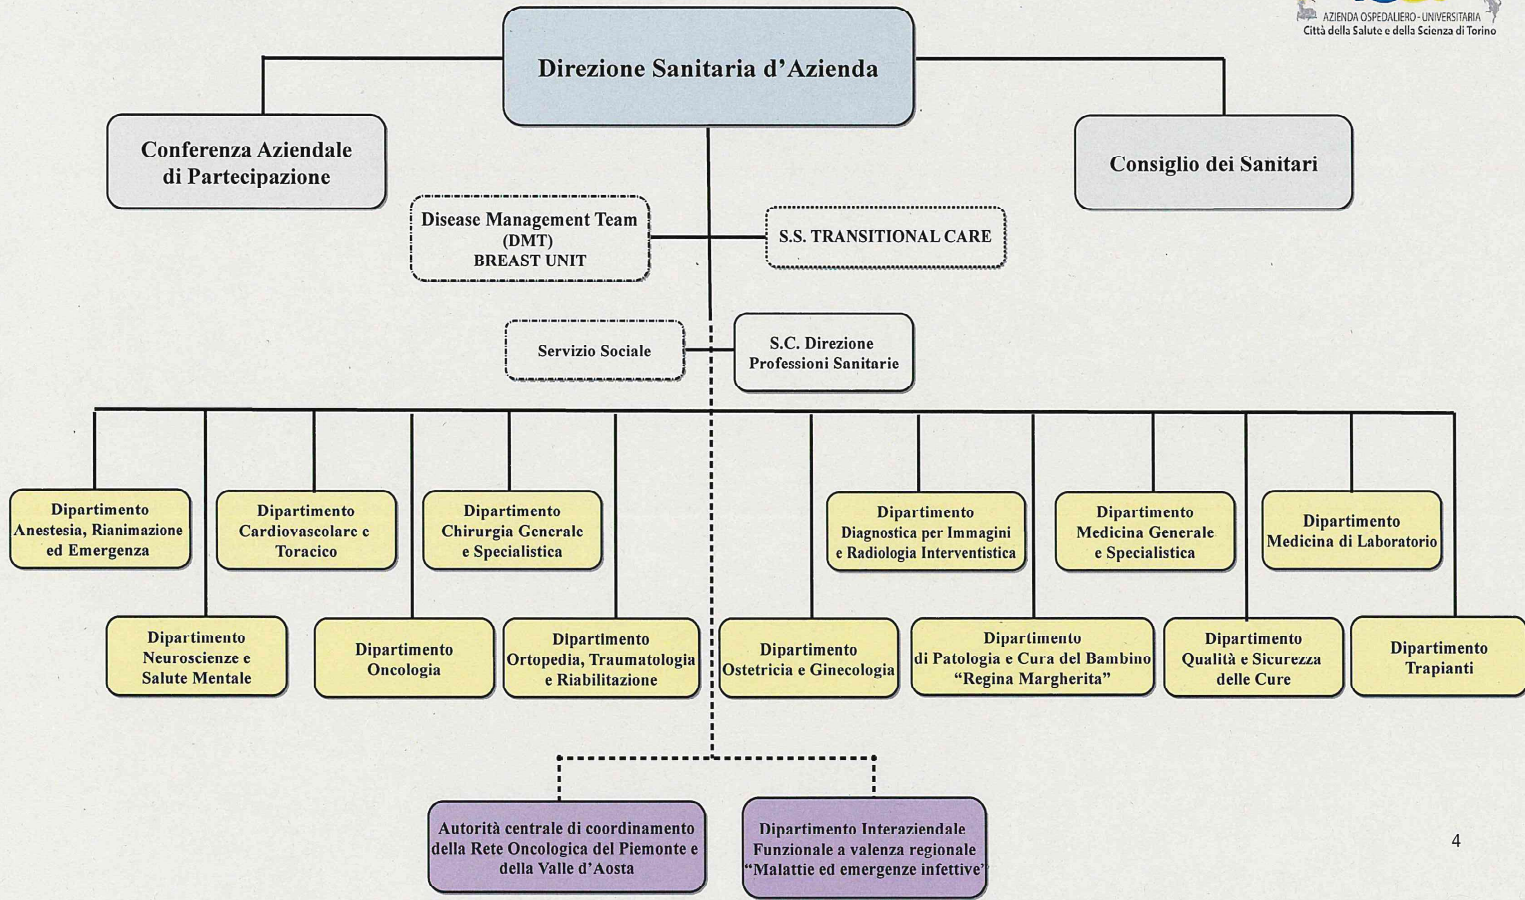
AZIENDA OSPEDALIERO - UNIVERSITARIA
Città della Salute e della Scienza di Torino

Direzione Sanitaria d'Azienda

Conferenza Aziendale di Partecipazione

Consiglio dei Sanitari

Disease Management Team (DMT) BREAST UNIT

S.S. TRANSITIONAL CARE

Servizio Sociale

S.C. Direzione Professioni Sanitarie

Dipartimento Anestesia, Rianimazione ed Emergenza

Dipartimento Cardiovascolare e Toracico

Dipartimento Chirurgia Generale e Specialistica

Dipartimento Diagnostica per Immagini e Radiologia Interventistica

Dipartimento Medicina Generale e Specialistica

Dipartimento Medicina di Laboratorio

Dipartimento Neuroscienze e Salute Mentale

Dipartimento Oncologia

Dipartimento Ortopedia, Traumatologia e Riabilitazione

Dipartimento Ostetricia e Ginecologia

Dipartimento di Patologia e Cura del Bambino "Regina Margherita"

Dipartimento Qualità e Sicurezza delle Cure

Dipartimento Trapianti

Autorità centrale di coordinamento della Rete Oncologica del Piemonte e della Valle d'Aosta

Dipartimento Interaziendale Funzionale a valenza regionale "Malattie ed emergenze infettive"

4